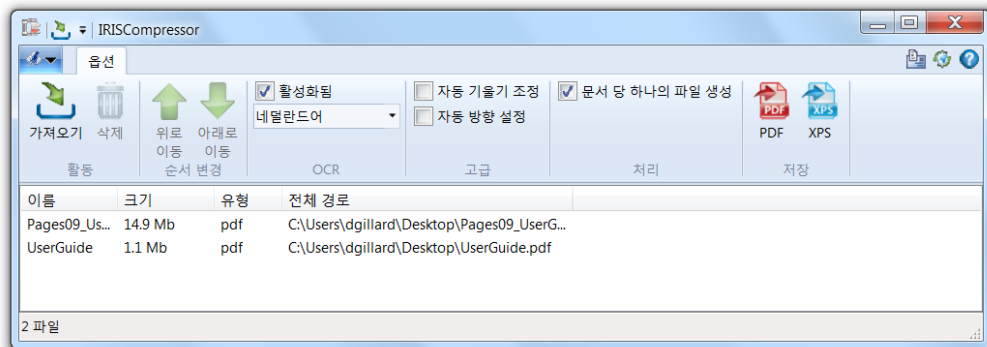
IRISCompressor

옵션

가져오기 삭제
활동

위로 이동 아래로 이동
순서 변경

활성화됨
네덜란드어
OCR

자동 기울기 조정
자동 방향 설정
고급

문서 당 하나의 파일 생성
처리

PDF XPS
PDF XPS
저장

| 이름 | 크기 | 유형 | 전체 경로 |
|---|---|---|---|
| Pages09_Us... | 14.9 Mb | pdf | C:\Users\dgillard\Desktop\Pages09_UserG... |
| UserGuide | 1.1 Mb | pdf | C:\Users\dgillard\Desktop\UserGuide.pdf |

2 파일